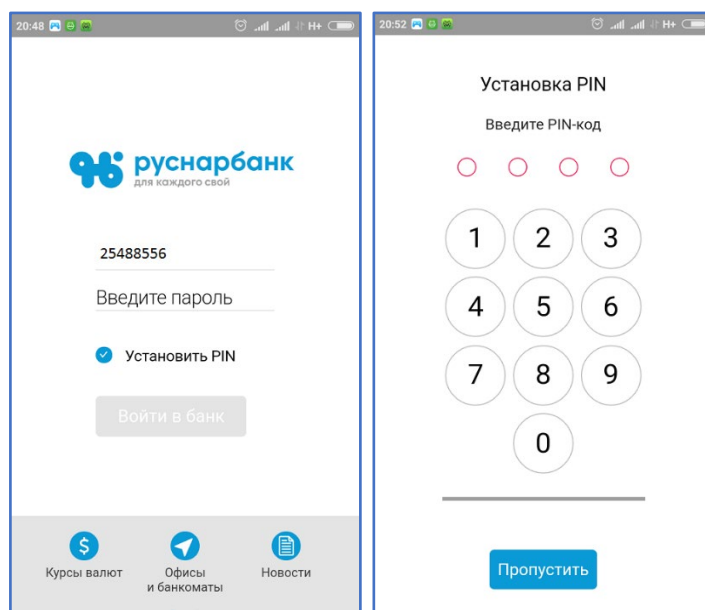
20:48

руснарбанк
для каждого свой

25488556

Введите пароль

Установить PIN

Войти в банк

Курсы валют

Офисы и банкоматы

Новости

20:52

Установка PIN

Введите PIN-код

1
2
3
4
5
6
7
8
9
0

Пропустить